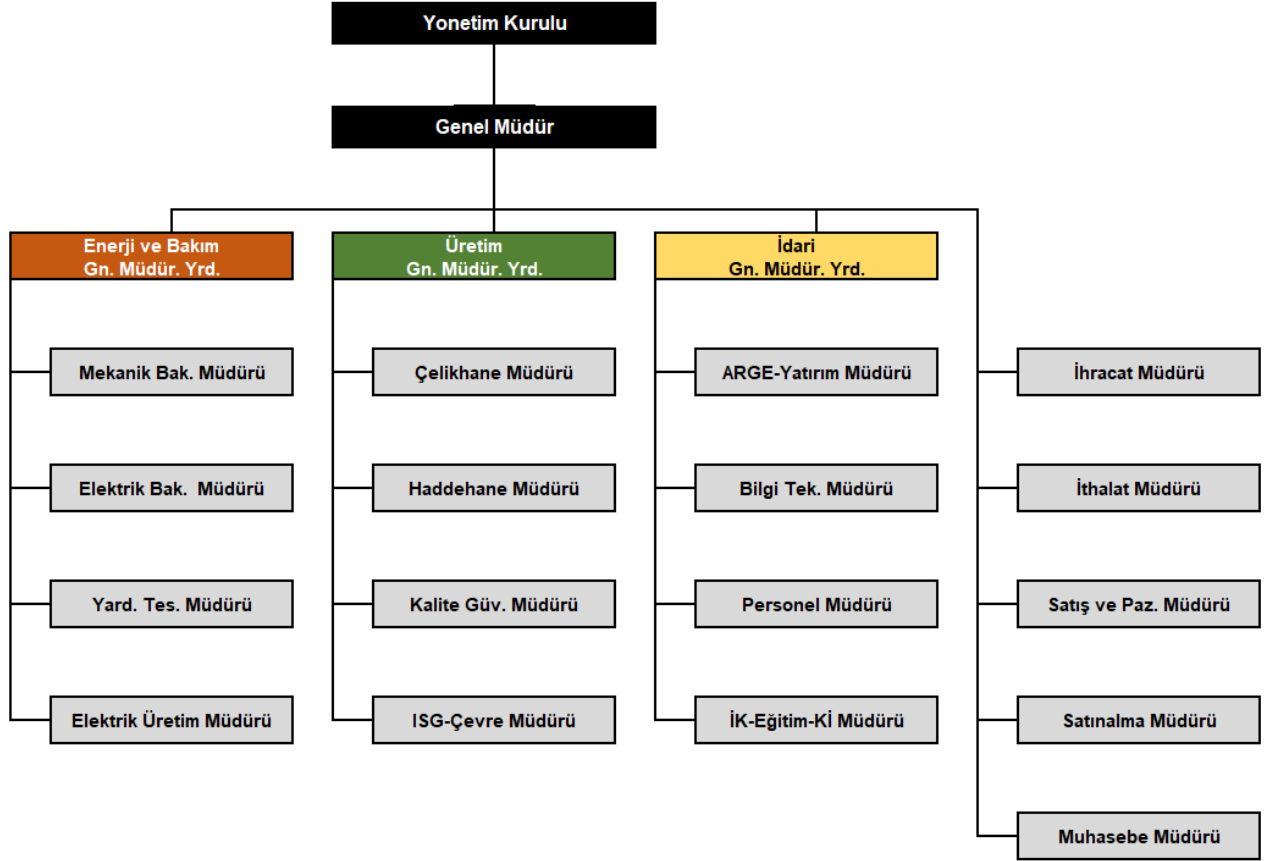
Yonetim Kurulu

Genel Müdür

Enerji ve Bakım
Gn. Müdür. Yrd.

Mekanik Bak. Müdürü

Elektrik Bak. Müdürü

Yard. Tes. Müdürü

Elektrik Üretim Müdürü

Üretim
Gn. Müdür. Yrd.

Çelikhane Müdürü

Haddehane Müdürü

Kalite Güv. Müdürü

ISG-Çevre Müdürü

İdari
Gn. Müdür. Yrd.

ARGE-Yatırım Müdürü

Bilgi Tek. Müdürü

Personel Müdürü

İK-Eğitim-Kİ Müdürü

İhracat Müdürü

İthalat Müdürü

Satış ve Paz. Müdürü

Satınalma Müdürü

Muhasebe Müdürü